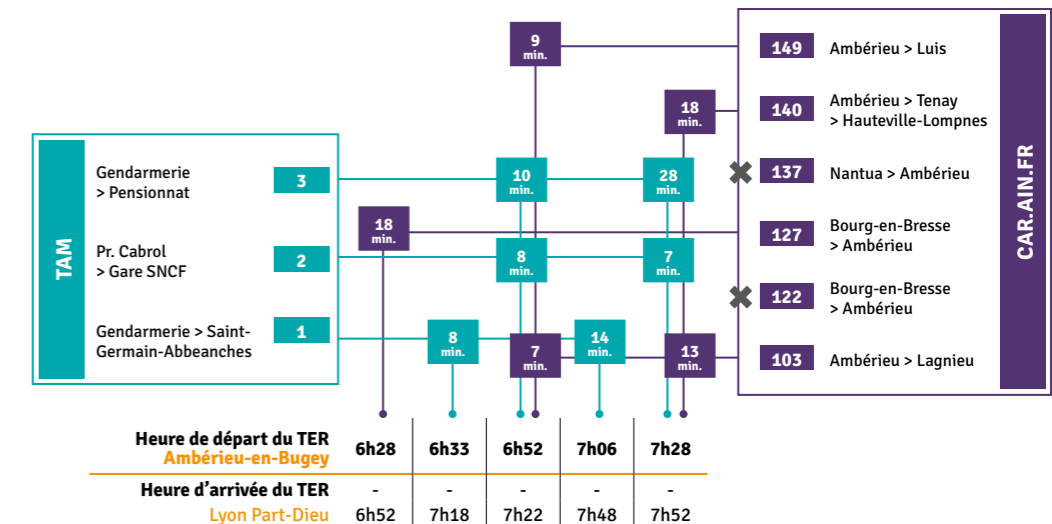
TAM

Gendarmerie > Pensionnat
3

Pr. Cabrol > Gare SNCF
2

Gendarmerie > Saint-Germain-Abbeanches
1

9 min.

18 min.

10 min.

28 min.

18 min.

8 min.

7 min.

8 min.

7 min.

14 min.

13 min.

CAR.AIN.FR

149 Ambérieu > Luis

140 Ambérieu > Tenay > Hauteville-Lompnes

137 Nantua > Ambérieu

127 Bourg-en-Bresse > Ambérieu

122 Bourg-en-Bresse > Ambérieu

103 Ambérieu > Lagnieu

| Heure de départ du TER Ambérieu-en-Bugey | 6h28 | 6h33 | 6h52 | 7h06 | 7h28 |
|---|---|---|---|---|---|
| Heure d'arrivée du TER Lyon Part-Dieu | - 6h52 | - 7h18 | - 7h22 | - 7h48 | - 7h52 |